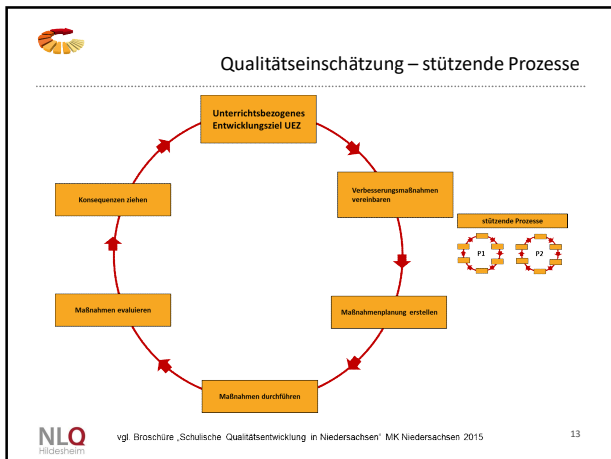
Qualitätseinschätzung – stützende Prozesse

Unterrichtsbezogenes Entwicklungsziel UEZ

Verbesserungsmaßnahmen vereinbaren

Maßnahmenplanung erstellen

Maßnahmen durchführen

Maßnahmen evaluieren

Konsequenzen ziehen

stützende Prozesse

P1

P2

NLQ
Hildesheim

vgl. Broschüre „Schulische Qualitätsentwicklung in Niedersachsen" MK Niedersachsen 2015

13